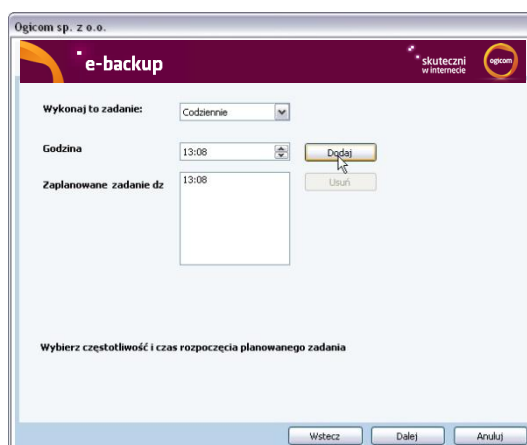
Ogicom sp. z o.o.

e-backup

skuteczni w internecie

ogicom

Wykonaj to zadanie:

Codziennie

Godzina

13:08

Dodaj

Zaplanowane zadanie dz

13:08

Usuń

Wybierz częstotliwość i czas rozpoczęcia planowanego zadania

Wstecz

Dalej

Anuluj